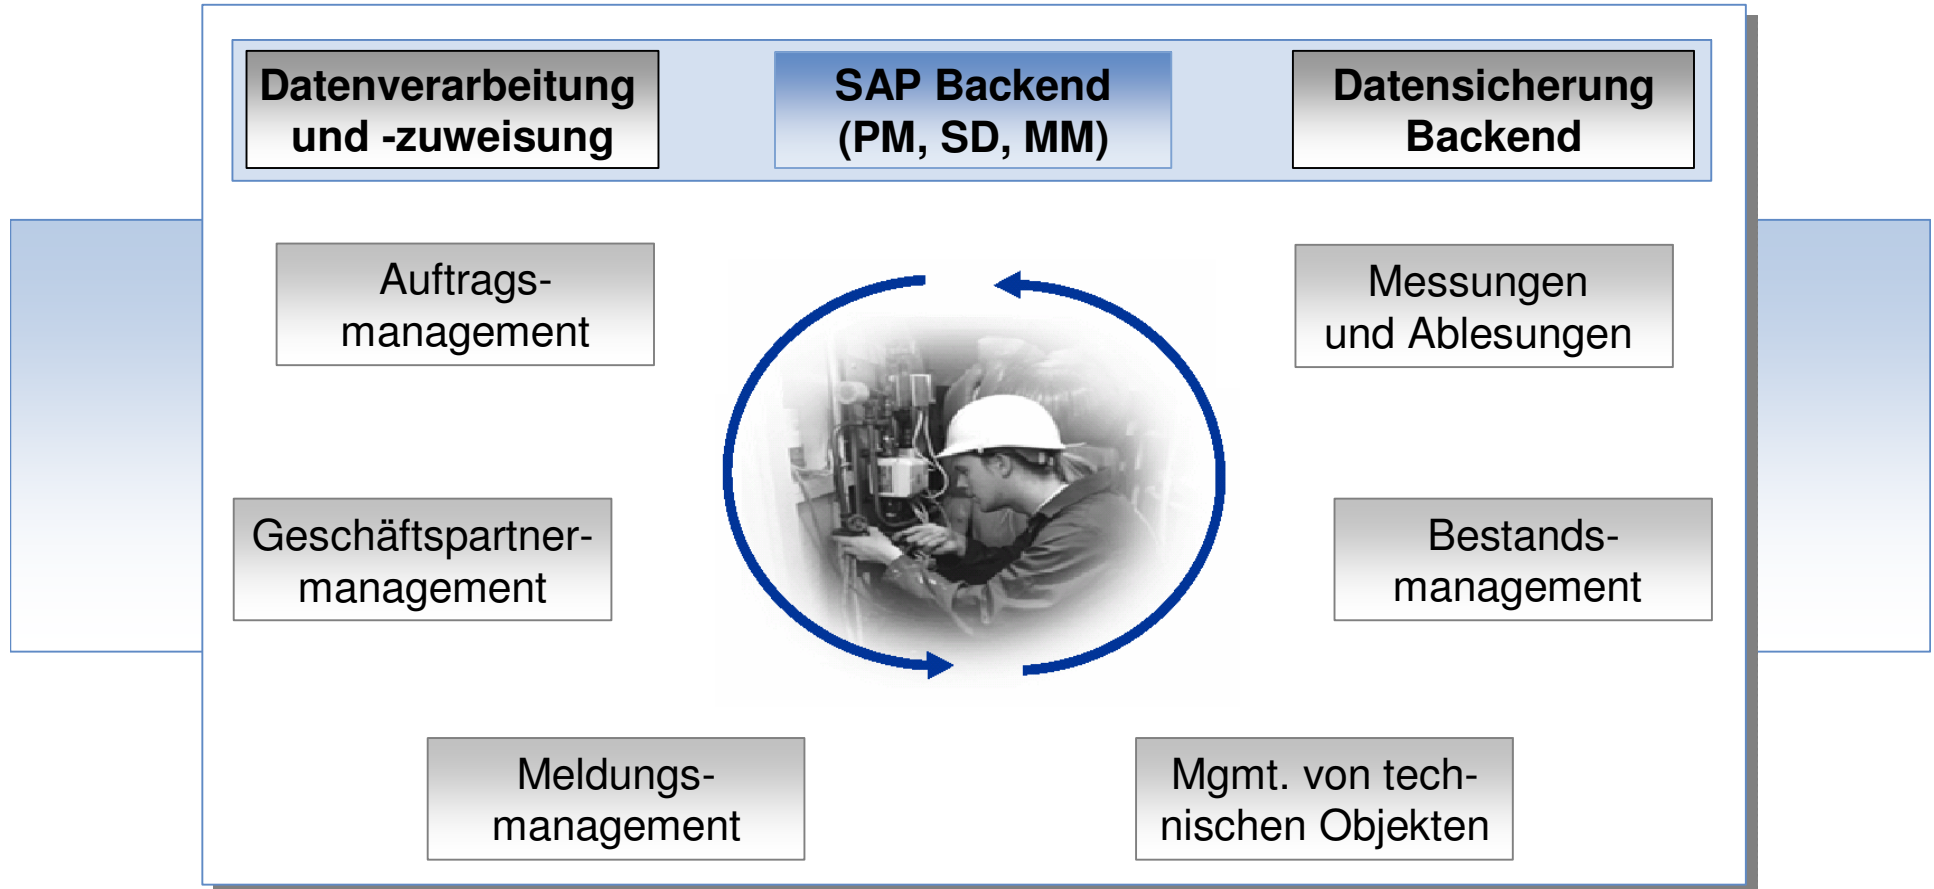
Datenverarbeitung und -zuweisung

SAP Backend (PM, SD, MM)

Datensicherung Backend

Auftragsmanagement

Messungen und Ablesungen

Geschäftspartnermanagement

Bestandsmanagement

Meldungsmanagement

Mgmt. von technischen Objekten